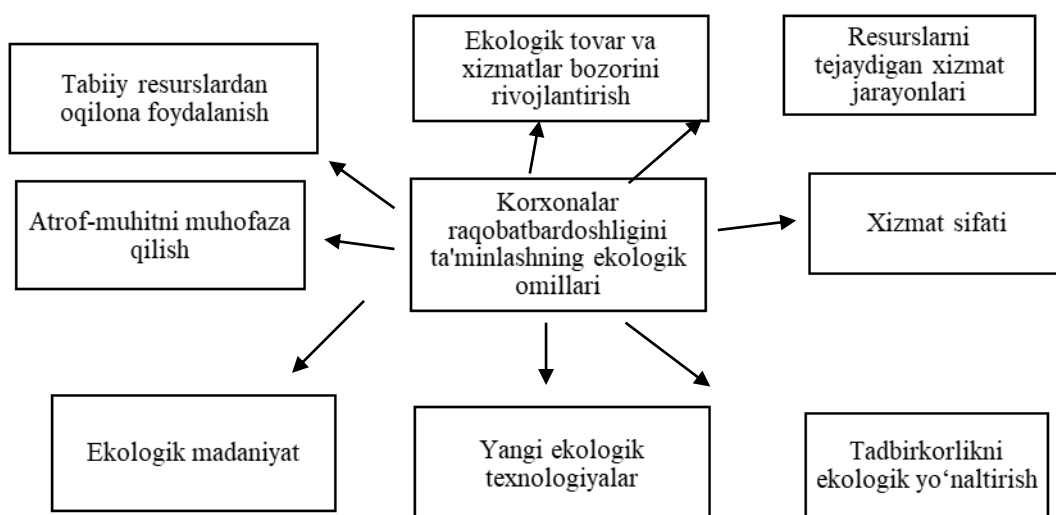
Ekologik tovar va xizmatlar bozorini rivojlantirish

Resurslarni tejaydigan xizmat jarayonlari

Tabiiy resurslardan oqilona foydalanish

Korxonalar raqobatbardoshligini ta'minlashning ekologik omillari

Atrof-muhitni muhofaza qilish

Xizmat sifati

Ekologik madaniyat

Yangi ekologik texnologiyalar

Tadbirkorlikni ekologik yo‘naltirish